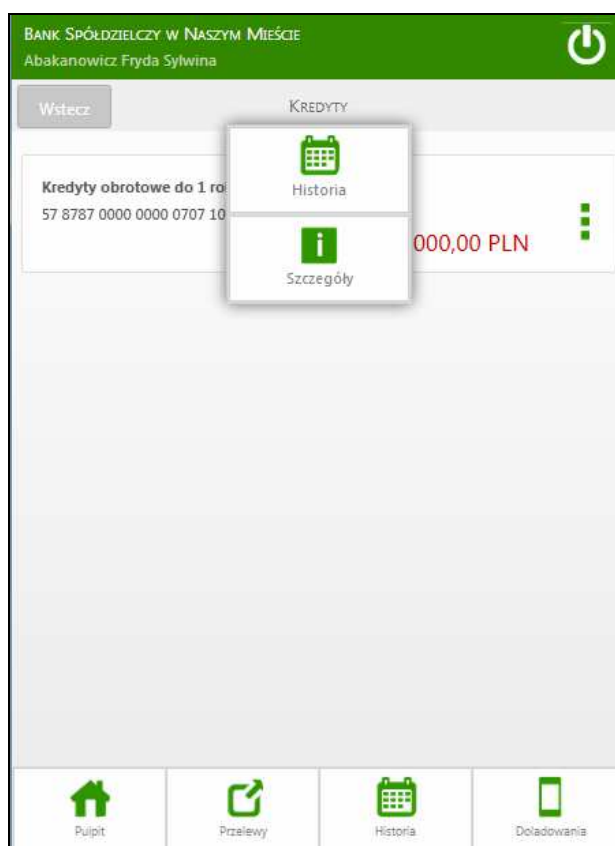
Bank Spółdzielczy w Naszym Mieście
Abakanowicz Fryda Sylwina

Wstecz

Kredyty

Kredyty obrotowe do 1 ro
57 8787 0000 0000 0707 10

Historia

Szczegóły

000,00 PLN

Pulpit

Przelewy

Historia

Doładowania